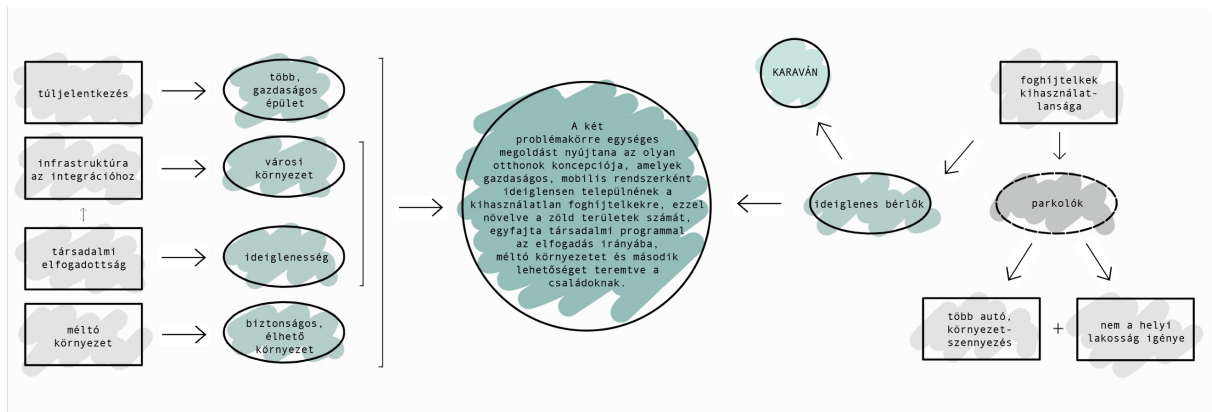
túljelentkezés

több, gazdaságos épület

infrastruktúra az integrációhoz

városi környezet

társadalmi elfogadottság

ideiglenesség

méltó környezet

biztonságos, élhető környezet

A két problémakörre egységes megoldást nyújtana az olyan otthonok koncepciója, amelyek gazdaságos, mobilis rendszerként ideiglensen települnének a kihasználatlan foghíjtelkekre, ezzel növelve a zöld területek számát, egyfajta társadalmi programmal az elfogadás irányába, méltó környezetet és második lehetőséget teremtve a családoknak.

KARAVÁN

ideiglenes bérlők

foghíjtelkek kihasználatlansága

parkolók

több autó, környezetszennyezés

+

nem a helyi lakosság igénye